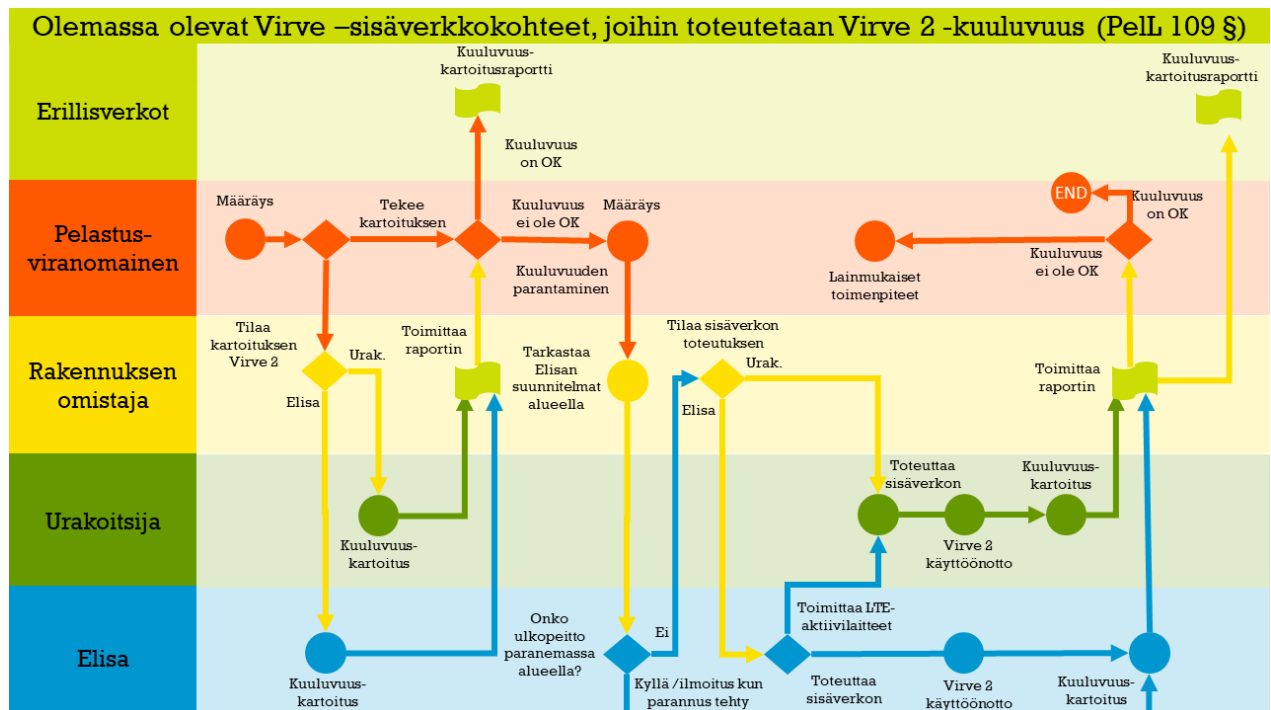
Olemassa olevat Virve –sisäverkkokohteet, joihin toteutetaan Virve 2 -kuuluvuus (PelL 109 §)

Erillisverkot

Pelastus-viranomainen

Rakennuksen omistaja

Urakoitsija

Elisa

Kuuluvuus-kartoitusraportti

Kuuluvuus on OK

Määräys

Tekee kartoituksen

Kuuluvuus ei ole OK

Määräys

Kuuluvuuden parantaminen

Tilaa kartoituksen Virve 2

Urak.

Elisa

Toimittaa raportin

Tarkastaa Elisan suunnitelmat alueella

Tilaa sisäverkon toteutuksen

Urak.

Elisa

Kuuluvuus-kartoitus

Kuuluvuus-kartoitus

Onko ulkopeitto paranemassa alueella?

Ei

Kyllä /ilmoitus kun parannus tehty

Toimittaa LTE-aktiivilaitteet

Toteuttaa sisäverkon

Virve 2 käyttöönotto

Toteuttaa sisäverkon

Virve 2 käyttöönotto

Kuuluvuus-kartoitus

Kuuluvuus-kartoitus

Toimittaa raportin

Lainmukaiset toimenpiteet

Kuuluvuus ei ole OK

END

Kuuluvuus on OK

Kuuluvuus-kartoitusraportti